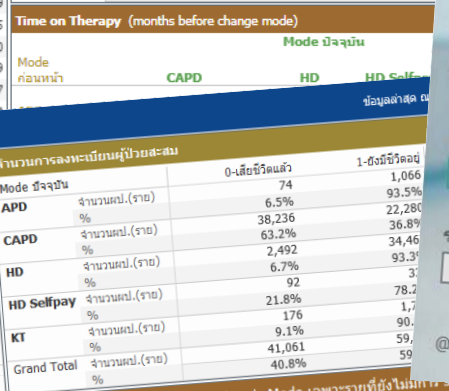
Time on Therapy (months before change mode)

Mode ปัจจุบัน

Mode ก่อนหน้า

CAPD

HD

HD Selfpa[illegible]

ข้อมูลล่าสุด ณ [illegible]

จำนวนการลงทะเบียนผู้ป่วยสะสม

| Mode ปัจจุบัน | | 0-เสียชีวิตแล้ว | 1-ยังมีชีวิตอยู่ |
|---|---|---|---|
| APD | จำนวนผป.(ราย) | 74 | 1,066 |
| | % | 6.5% | 93.5% |
| CAPD | จำนวนผป.(ราย) | 38,236 | 22,280 |
| | % | 63.2% | 36.8% |
| HD | จำนวนผป.(ราย) | 2,492 | 34,46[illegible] |
| | % | 6.7% | 93.3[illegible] |
| HD Selfpay | จำนวนผป.(ราย) | 92 | 3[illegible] |
| | % | 21.8% | 78.2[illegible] |
| KT | จำนวนผป.(ราย) | 176 | 1,7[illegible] |
| | % | 9.1% | 90.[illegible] |
| Grand Total | จำนวนผป.(ราย) | 41,061 | 59,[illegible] |
| | % | 40.8% | 59.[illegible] |

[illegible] Mode เฉพาะรายที่ยังไม่มีการ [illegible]